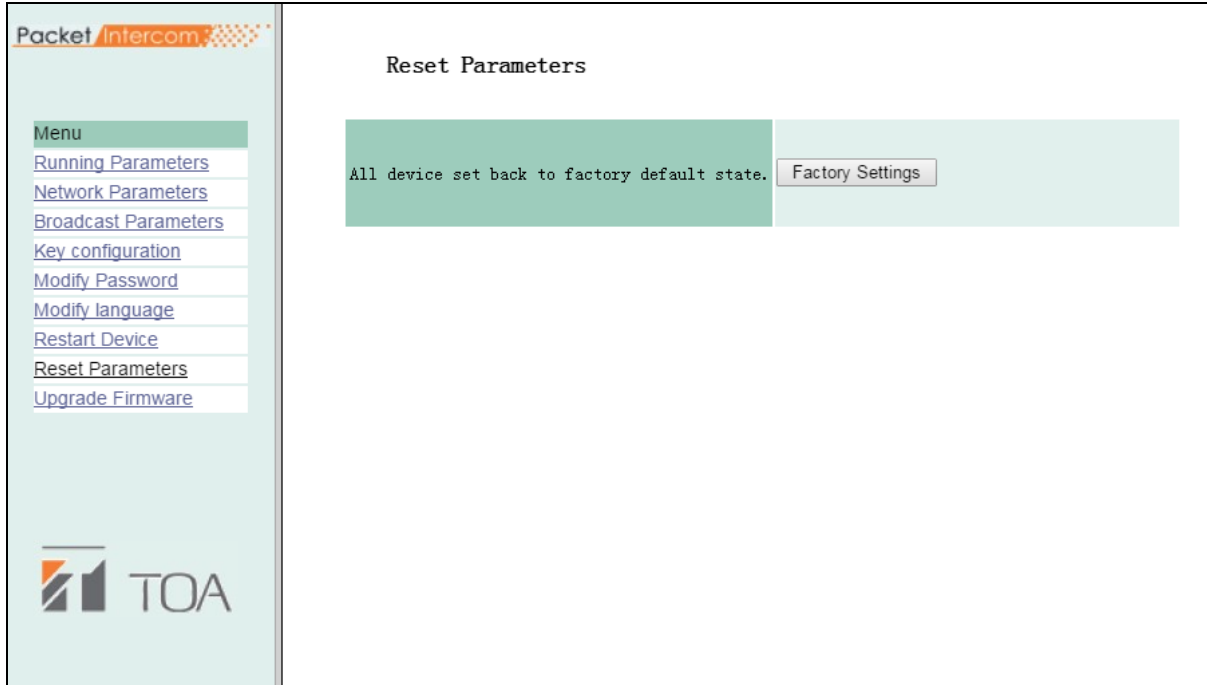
Packet Intercom

Menu
Running Parameters
Network Parameters
Broadcast Parameters
Key configuration
Modify Password
Modify language
Restart Device
Reset Parameters
Upgrade Firmware

TOA

Reset Parameters

| All device set back to factory default state. | Factory Settings |
|---|---|